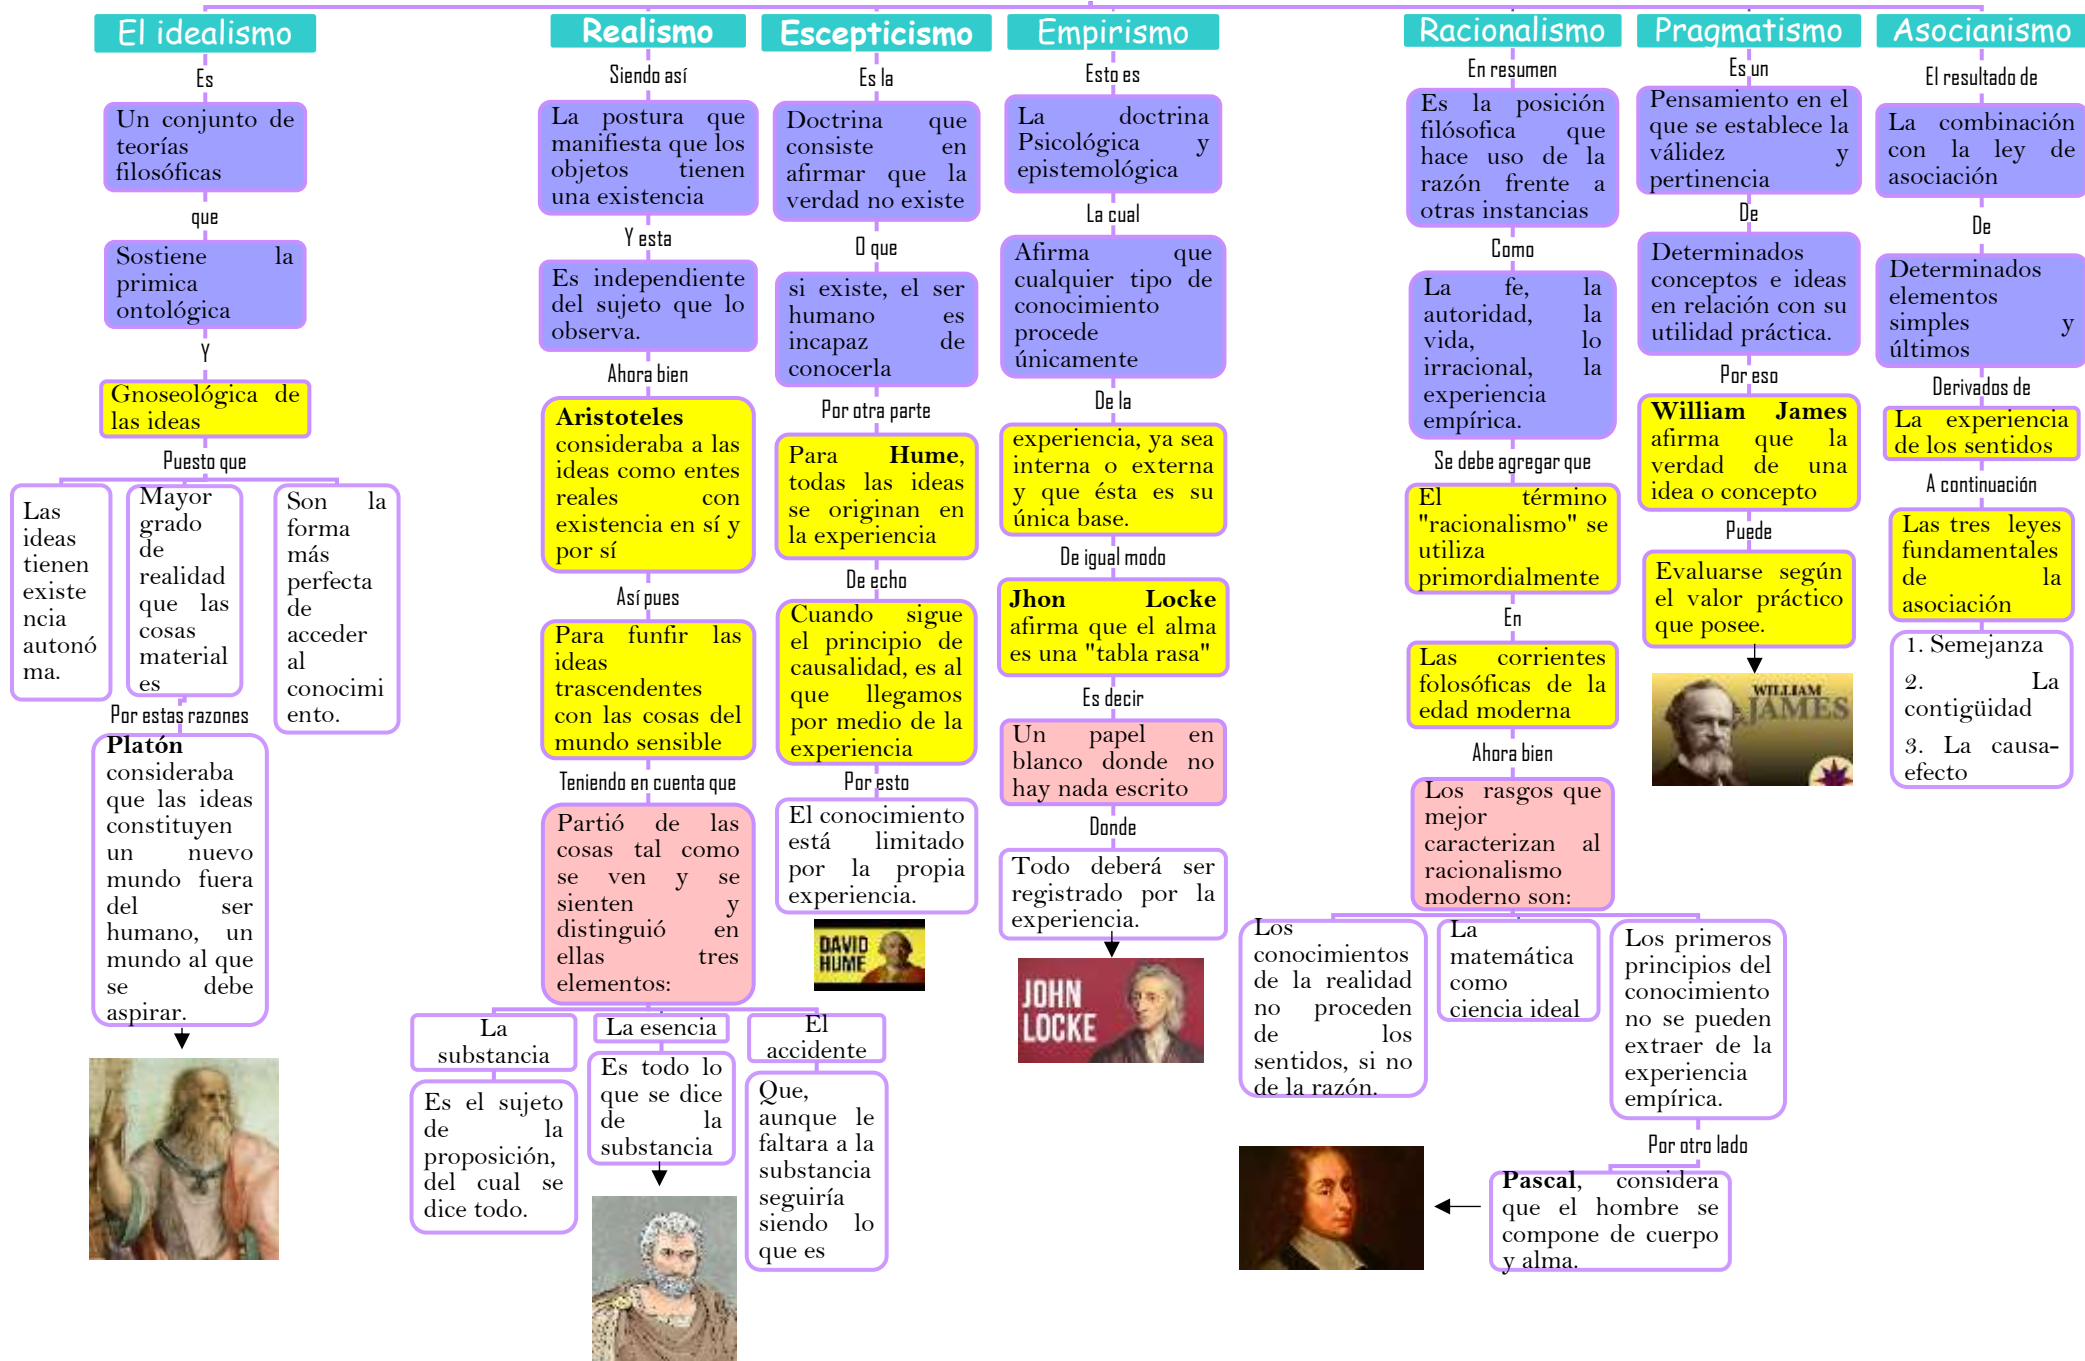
El idealismo

Es

Un conjunto de teorías filosóficas

que

Sostiene la primica ontológica

Y

Gnoseológica de las ideas

Puesto que

Las ideas tienen existencia autonóma.

Mayor grado de realidad que las cosas materiales

Son la forma más perfecta de acceder al conocimiento.

Por estas razones

Platón consideraba que las ideas constituyen un nuevo mundo fuera del ser humano, un mundo al que se debe aspirar.

Realismo

Siendo así

La postura que manifiesta que los objetos tienen una existencia

Y esta

Es independiente del sujeto que lo observa.

Ahora bien

Aristoteles consideraba a las ideas como entes reales con existencia en sí y por sí

Así pues

Para funfir las ideas trascendentes con las cosas del mundo sensible

Teniendo en cuenta que

Partió de las cosas tal como se ven y se sienten y distinguió en ellas tres elementos:

La substancia

Es el sujeto de la proposición, del cual se dice todo.

La esencia

Es todo lo que se dice de la substancia

El accidente

Que, aunque le faltara a la substancia seguiría siendo lo que es

Escepticismo

Es la

Doctrina que consiste en afirmar que la verdad no existe

O que

si existe, el ser humano es incapaz de conocerla

Por otra parte

Para Hume, todas las ideas se originan en la experiencia

De echo

Cuando sigue el principio de causalidad, es al que llegamos por medio de la experiencia

Por esto

El conocimiento está limitado por la propia experiencia.

DAVID HUME

Empirismo

Esto es

La doctrina Psicológica y epistemológica

La cual

Afirma que cualquier tipo de conocimiento procede únicamente

De la

experiencia, ya sea interna o externa y que ésta es su única base.

De igual modo

Jhon Locke afirma que el alma es una "tabla rasa"

Es decir

Un papel en blanco donde no hay nada escrito

Donde

Todo deberá ser registrado por la experiencia.

JOHN LOCKE

Racionalismo

En resumen

Es la posición filósofica que hace uso de la razón frente a otras instancias

Como

La fe, la autoridad, la vida, lo irracional, la experiencia empírica.

Se debe agregar que

El término "racionalismo" se utiliza primordialmente

En

Las corrientes folosóficas de la edad moderna

Ahora bien

Los rasgos que mejor caracterizan al racionalismo moderno son:

Los conocimientos de la realidad no proceden de los sentidos, si no de la razón.

La matemática como ciencia ideal

Los primeros principios del conocimiento no se pueden extraer de la experiencia empírica.

Por otro lado

Pascal, considera que el hombre se compone de cuerpo y alma.

Pragmatismo

Es un

Pensamiento en el que se establece la válidez y pertinencia

De

Determinados conceptos e ideas en relación con su utilidad práctica.

Por eso

William James afirma que la verdad de una idea o concepto

Puede

Evaluarse según el valor práctico que posee.

WILLIAM JAMES

Asocianismo

El resultado de

La combinación con la ley de asociación

De

Determinados elementos simples y últimos

Derivados de

La experiencia de los sentidos

A continuación

Las tres leyes fundamentales de la asociación

1. Semejanza

2. La contigüidad

3. La causa-efecto